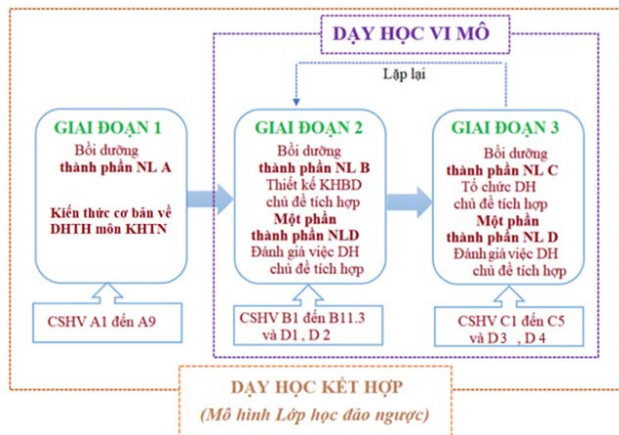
DẠY HỌC VI MÔ

Lặp lại

GIAI ĐOẠN 1
Bồi dưỡng
thành phần NL A

Kiến thức cơ bản về DHTH môn KHTN

CSHV A1 đến A9

GIAI ĐOẠN 2
Bồi dưỡng
thành phần NL B
Thiết kế KHBD chủ đề tích hợp
Một phần
thành phần NLD
Đánh giá việc DH chủ đề tích hợp

CSHV B1 đến B11.3 và D1 , D 2

GIAI ĐOẠN 3
Bồi dưỡng
thành phần NL C
Tổ chức DH chủ đề tích hợp
Một phần
thành phần NL D
Đánh giá việc DH chủ đề tích hợp

CSHV C1 đến C5 và D3 , D 4

DẠY HỌC KẾT HỢP
(Mô hình Lớp học đảo ngược)